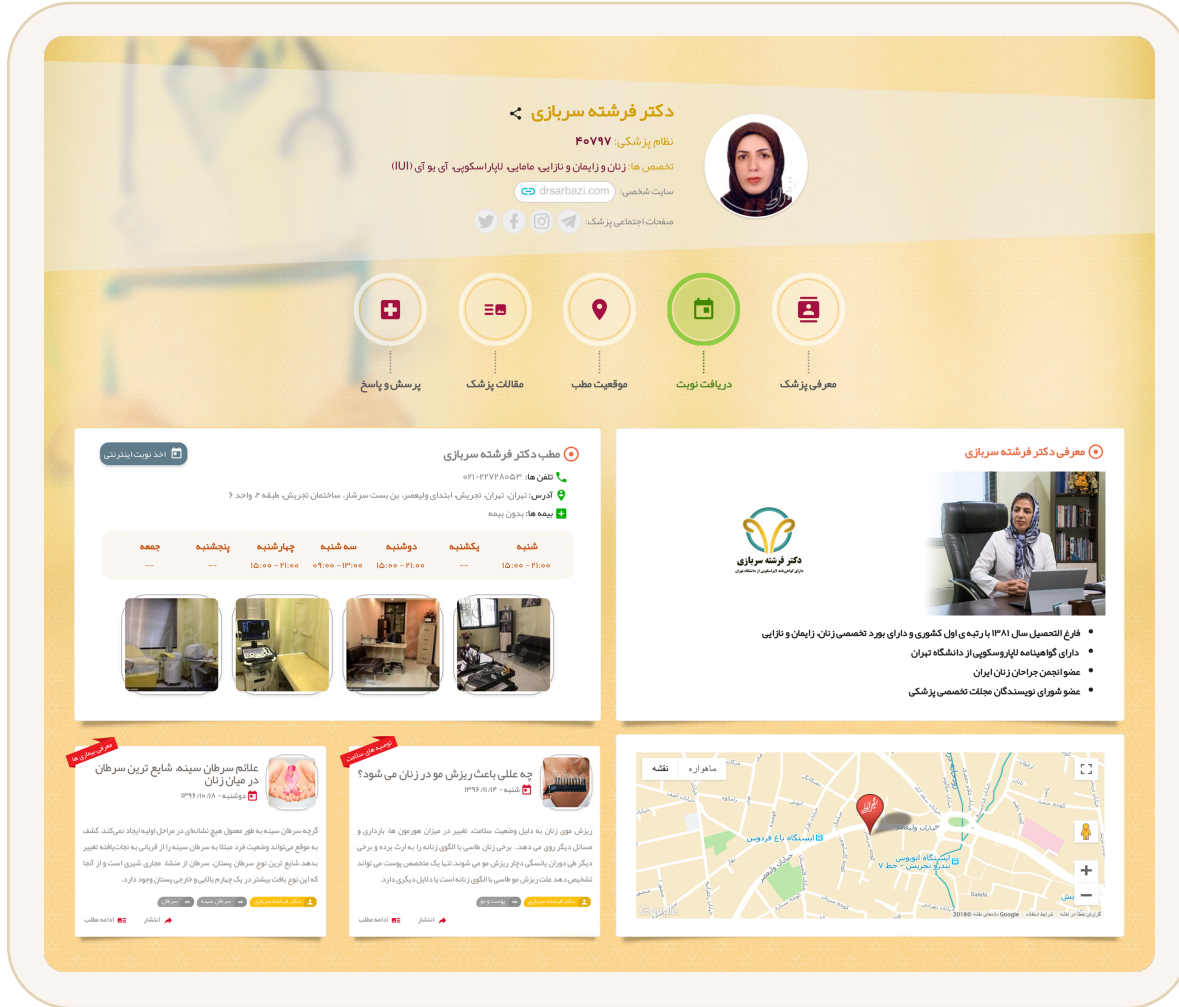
دکتر فرشته سربازی

نظام پزشکی: ۴۰۷۹۷

تخصص ها: زنان و زایمان و نازایی، مامایی، لاپاراسکوپی، آی یو آی (IUI)

سایت شخصی: drsarbazi.com

صفحات اجتماعی پزشک:

معرفی پزشک

دریافت نوبت

موقعیت مطب

مقالات پزشک

پرسش و پاسخ

معرفی دکتر فرشته سربازی

دکتر فرشته سربازی

- فارغ التحصیل سال ۱۳۸۱ با رتبه ی اول کشوری و دارای بورد تخصصی زنان، زایمان و نازایی
- دارای گواهینامه لاپاروسکوپی از دانشگاه تهران
- عضو انجمن جراحان زنان ایران
- عضو شورای نویسندگان مجلات تخصصی پزشکی

مطب دکتر فرشته سربازی

اخذ نوبت اینترنتی

تلفن ها: ۰۲۱-۲۲۷۲۸۰۵۳

آدرس: تهران، تهران، تجریش، ابتدای ولیعصر، بن بست سرشار، ساختمان تجریش، طبقه ۲، واحد ۶

بیمه ها: بدون بیمه

| شنبه | یکشنبه | دوشنبه | سه شنبه | چهارشنبه | پنجشنبه | جمعه |
|---|---|---|---|---|---|---|
| ۱۵:۰۰ - ۲۱:۰۰ | -- | ۱۵:۰۰ - ۲۱:۰۰ | ۰۹:۰۰ - ۱۳:۰۰ | ۱۵:۰۰ - ۲۱:۰۰ | -- | -- |

نقشه
ماهواره
ایستگاه باغ فردوس
ایستگاه اتوبوس تجریش - خط ۷
Google
گزارش خطا در نقشه
شرایط استفاده
دادههای نقشه ©2018 Google

توصیه های سلامت
چه عللی باعث ریزش مو در زنان می شود؟
شنبه - ۱۳۹۶/۱۱/۱۴
ریزش موی زنان به دلیل وضعیت سلامت، تغییر در میزان هورمون ها، بارداری و مسائل دیگر روی می دهد. برخی زنان طاسی با الگوی زنانه را به ارث برده و برخی دیگر طی دوران یائسگی دچار ریزش مو می شوند. تنها یک متخصص پوست می تواند تشخیص دهد علت ریزش مو طاسی با الگوی زنانه است یا دلایل دیگری دارد.
دکتر فرشته سربازی
پوست و مو
انتشار
ادامه مطلب

معرفی بیماری ها
علائم سرطان سینه، شایع ترین سرطان در میان زنان
دوشنبه - ۱۳۹۶/۱۰/۱۸
گرچه سرطان سینه به طور معمول هیچ نشانه‌ای در مراحل اولیه ایجاد نمی‌کند، کشف به موقع می‌تواند وضعیت فرد مبتلا به سرطان سینه را از قربانی به نجات‌یافته تغییر بدهد. شایع ترین نوع سرطان پستان، سرطان از منشا مجاری شیری است و از آنجا که این نوع بافت بیشتر در یک چهارم بالایی و خارجی پستان وجود دارد.
دکتر فرشته سربازی
سرطان سینه
سرطان
انتشار
ادامه مطلب